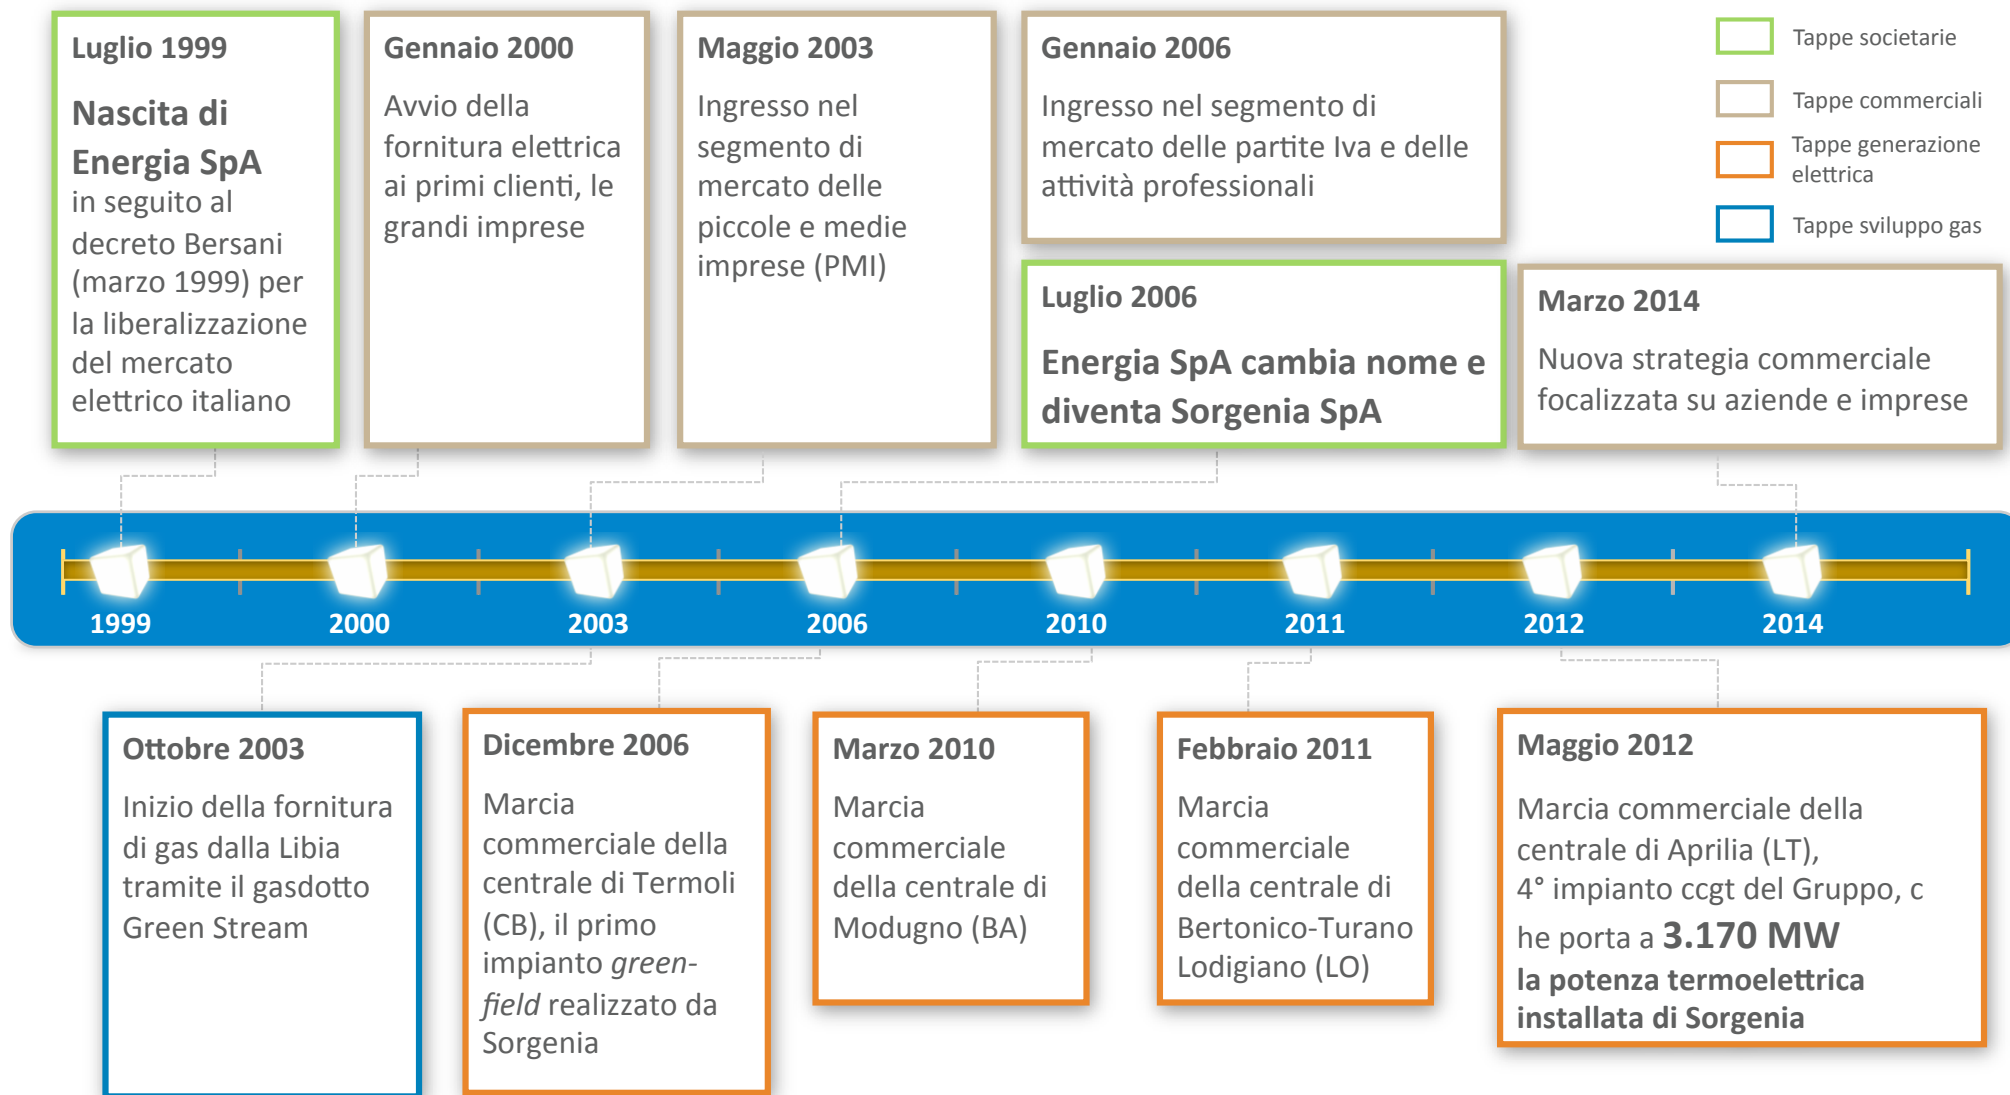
Luglio 1999

Nascita di Energia SpA in seguito al decreto Bersani (marzo 1999) per la liberalizzazione del mercato elettrico italiano

Gennaio 2000

Avvio della fornitura elettrica ai primi clienti, le grandi imprese

Maggio 2003

Ingresso nel segmento di mercato delle piccole e medie imprese (PMI)

Gennaio 2006

Ingresso nel segmento di mercato delle partite Iva e delle attività professionali

Tappe societarie

Tappe commerciali

Tappe generazione elettrica

Tappe sviluppo gas

Luglio 2006

Energia SpA cambia nome e diventa Sorgenia SpA

Marzo 2014

Nuova strategia commerciale focalizzata su aziende e imprese

1999 2000 2003 2006 2010 2011 2012 2014

Ottobre 2003

Inizio della fornitura di gas dalla Libia tramite il gasdotto Green Stream

Dicembre 2006

Marcia commerciale della centrale di Termoli (CB), il primo impianto *green-field* realizzato da Sorgenia

Marzo 2010

Marcia commerciale della centrale di Modugno (BA)

Febbraio 2011

Marcia commerciale della centrale di Bertonico-Turano Lodigiano (LO)

Maggio 2012

Marcia commerciale della centrale di Aprilia (LT), 4° impianto ccgt del Gruppo, c he porta a **3.170 MW** **la potenza termoelettrica installata di Sorgenia**